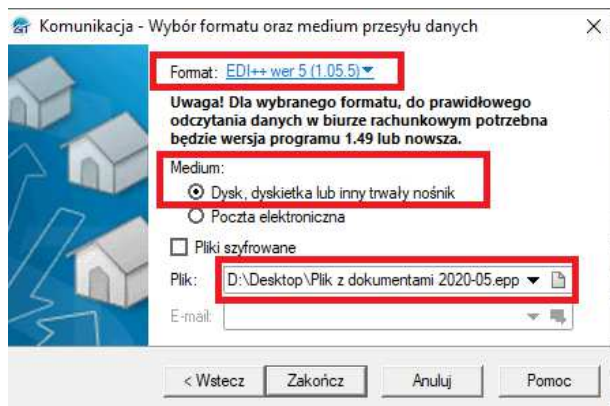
Komunikacja - Wybór formatu oraz medium przesyłu danych

Format: EDI++ wer 5 (1.05.5)

Uwaga! Dla wybranego formatu, do prawidłowego odczytania danych w biurze rachunkowym potrzebna będzie wersja programu 1.49 lub nowsza.

Medium:

Dysk, dyskietka lub inny trwały nośnik

Poczta elektroniczna

Pliki szyfrowane

Plik: D:\Desktop\Plik z dokumentami 2020-05.epp

E-mail:

< Wstecz | Zakończ | Anuluj | Pomoc